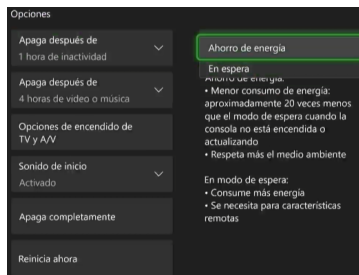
Opciones

Apaga después de
1 hora de inactividad

Apaga después de
4 horas de video o música

Opciones de encendido de TV y A/V

Sonido de inicio
Activado

Apaga completamente

Reinicia ahora

Ahorro de energía

En espera

Ahorro de energía:
• Menor consumo de energía: aproximadamente 20 veces menos que el modo de espera cuando la consola no está encendida o actualizando
• Respeta más el medio ambiente

En modo de espera:
• Consume más energía
• Se necesita para características remotas